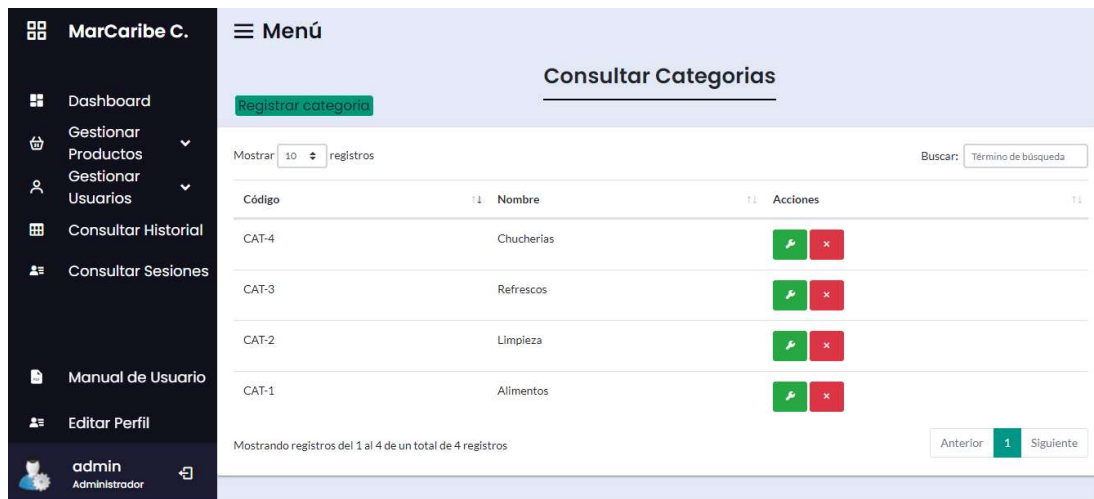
MarCaribe C.

Dashboard

Gestionar Productos

Gestionar Usuarios

Consultar Historial

Consultar Sesiones

Manual de Usuario

Editar Perfil

admin
Administrador

≡ Menú

Consultar Categorias

Registrar categoria

Mostrar 10 registros

Buscar: Término de búsqueda

| Código | Nombre | Acciones |
|---|---|---|
| CAT-4 | Chucherias | |
| CAT-3 | Refrescos | |
| CAT-2 | Limpieza | |
| CAT-1 | Alimentos | |

Mostrando registros del 1 al 4 de un total de 4 registros

Anterior 1 Siguiente